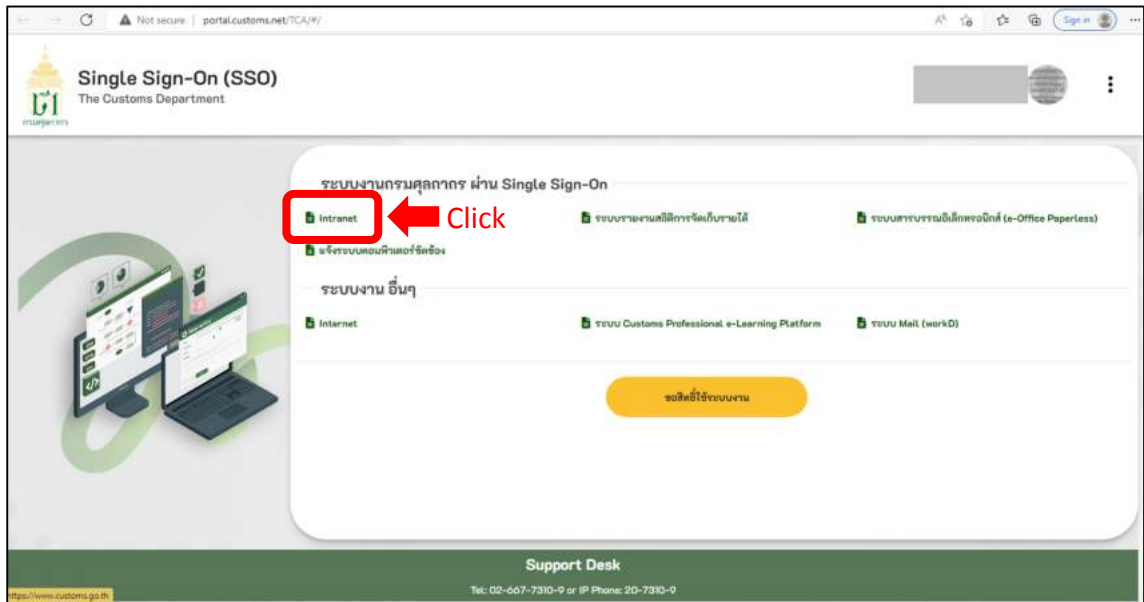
Not secure | portal.customs.net/TCA/#/

Sign in

Single Sign-On (SSO)
The Customs Department

กรมศุลกากร

ระบบงานกรมศุลกากร ผ่าน Single Sign-On

Intranet

Click

ระบบรายงานสถิติการจัดเก็บรายได้

ระบบสารบรรณอิเล็กทรอนิกส์ (e-Office Paperless)

แจ้งระบบคอมพิวเตอร์ขัดข้อง

ระบบงาน อื่นๆ

Internet

ระบบ Customs Professional e-Learning Platform

ระบบ Mail (workD)

ขอสิทธิ์ใช้ระบบงาน

Support Desk

Tel: 02-667-7310-9 or IP Phone: 20-7310-9

https://www.customs.go.th